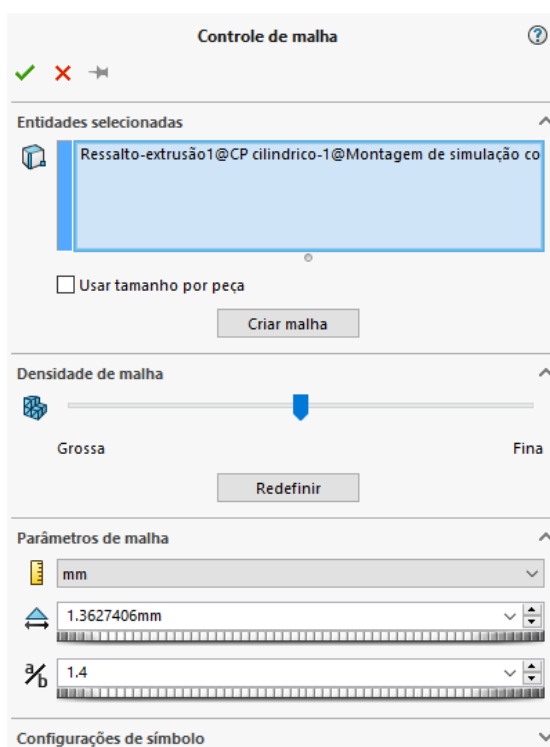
Controle de malha

Entidades selecionadas

Ressalto-extrusão1@CP cilindrico-1@Montagem de simulação co

Usar tamanho por peça

Criar malha

Densidade de malha

Grossa

Fina

Redefinir

Parâmetros de malha

mm

1.3627406mm

1.4

Configurações de símbolo